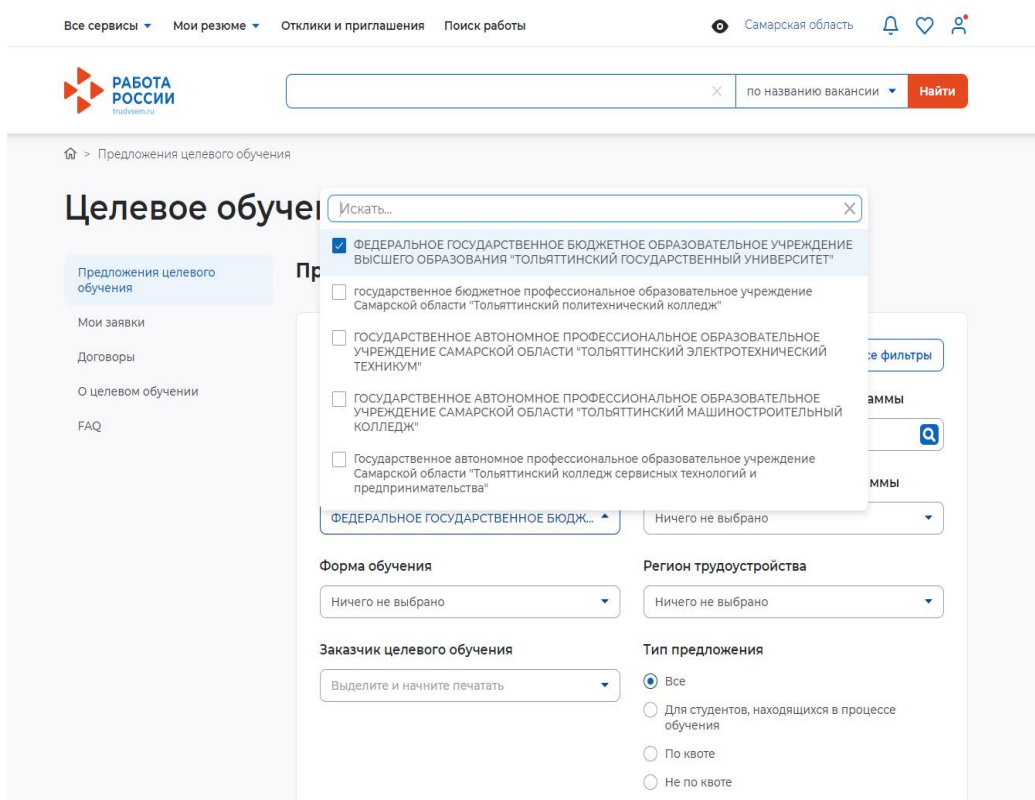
Все сервисы ▾ Мои резюме ▾ Отклики и приглашения Поиск работы

Самарская область

РАБОТА РОССИИ
trudvsem.ru

по названию вакансии ▾ Найти

Предложения целевого обучения

Целевое обучен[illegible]

Искать...

ФЕДЕРАЛЬНОЕ ГОСУДАРСТВЕННОЕ БЮДЖЕТНОЕ ОБРАЗОВАТЕЛЬНОЕ УЧРЕЖДЕНИЕ ВЫСШЕГО ОБРАЗОВАНИЯ "ТОЛЬЯТТИНСКИЙ ГОСУДАРСТВЕННЫЙ УНИВЕРСИТЕТ"

государственное бюджетное профессиональное образовательное учреждение Самарской области "Тольяттинский политехнический колледж"

ГОСУДАРСТВЕННОЕ АВТОНОМНОЕ ПРОФЕССИОНАЛЬНОЕ ОБРАЗОВАТЕЛЬНОЕ УЧРЕЖДЕНИЕ САМАРСКОЙ ОБЛАСТИ "ТОЛЬЯТТИНСКИЙ ЭЛЕКТРОТЕХНИЧЕСКИЙ ТЕХНИКУМ"

ГОСУДАРСТВЕННОЕ АВТОНОМНОЕ ПРОФЕССИОНАЛЬНОЕ ОБРАЗОВАТЕЛЬНОЕ УЧРЕЖДЕНИЕ САМАРСКОЙ ОБЛАСТИ "ТОЛЬЯТТИНСКИЙ МАШИНОСТРОИТЕЛЬНЫЙ КОЛЛЕДЖ"

Государственное автономное профессиональное образовательное учреждение Самарской области "Тольяттинский колледж сервисных технологий и предпринимательства"

Предложения целевого обучения
Мои заявки
Договоры
О целевом обучении
FAQ

Пр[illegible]

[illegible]е фильтры

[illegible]аммы

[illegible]ммы

ФЕДЕРАЛЬНОЕ ГОСУДАРСТВЕННОЕ БЮДЖ...

Ничего не выбрано

Форма обучения
Ничего не выбрано

Регион трудоустройства
Ничего не выбрано

Заказчик целевого обучения
Выделите и начните печатать

Тип предложения
Все
Для студентов, находящихся в процессе обучения
По квоте
Не по квоте